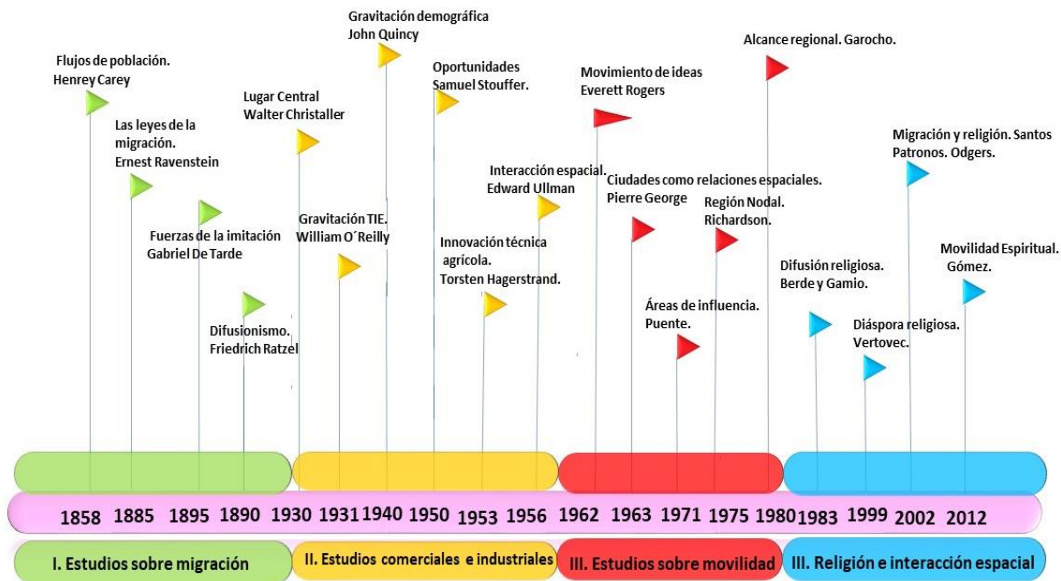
Gravitación demográfica
John Quincy

Flujos de población.
Henrey Carey

Alcance regional. Garocho.

Oportunidades
Samuel Stouffer.

Movimiento de ideas
Everett Rogers

Lugar Central
Walter Christaller

Las leyes de la migración.
Ernest Ravenstein

Migración y religión. Santos Patronos. Odgers.

Interacción espacial.
Edward Ullman

Ciudades como relaciones espaciales.
Pierre George

Región Nodal.
Richardson.

Gravitación TIE.
William O´Reilly

Fuerzas de la imitación
Gabriel De Tarde

Innovación técnica agrícola.
Torsten Hagerstrand.

Movilidad Espiritual.
Gómez.

Difusión religiosa.
Berde y Gamio.

Áreas de influencia.
Puente.

Difusionismo.
Friedrich Ratzel

Diáspora religiosa.
Vertovec.

1858 1885 1895 1890 1930 1931 1940 1950 1953 1956 1962 1963 1971 1975 1980 1983 1999 2002 2012

I. Estudios sobre migración
II. Estudios comerciales e industriales
III. Estudios sobre movilidad
III. Religión e interacción espacial